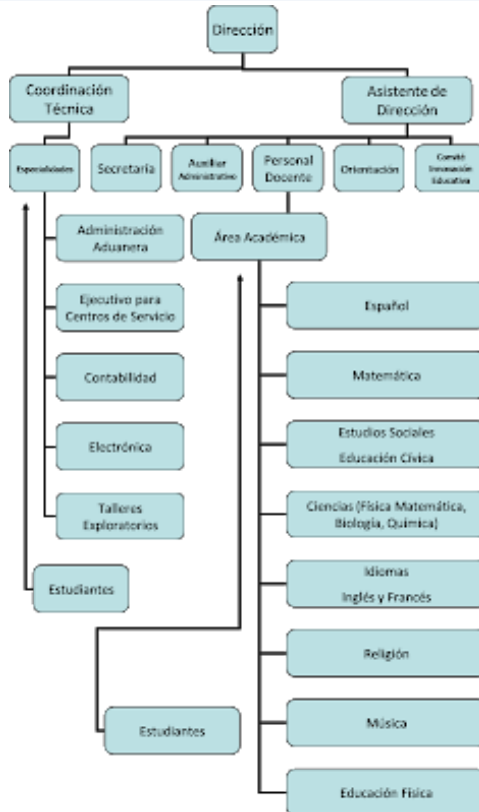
Dirección

Coordinación Técnica

Asistente de Dirección

Especialidades

Secretaría

Auxiliar Administrativo

Personal Docente

Orientación

Comité Innovación Educativa

Administración Aduanera

Ejecutivo para Centros de Servicio

Contabilidad

Electrónica

Talleres Exploratorios

Estudiantes

Área Académica

Español

Matemática

Estudios Sociales
Educación Cívica

Ciencias (Física Matemática, Biología, Química)

Idiomas
Inglés y Francés

Religión

Música

Educación Física

Estudiantes